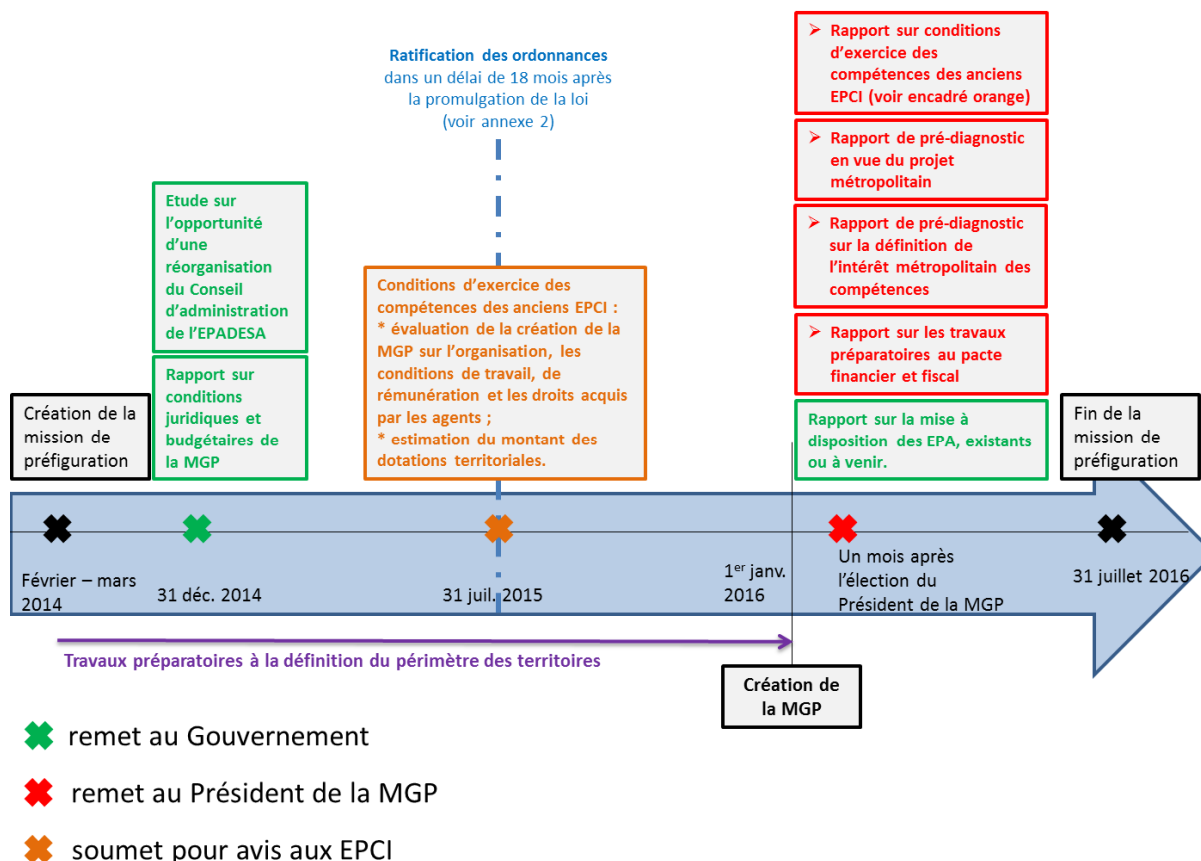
Ratification des ordonnances
dans un délai de 18 mois après la promulgation de la loi
(voir annexe 2)

➢ Rapport sur conditions d'exercice des compétences des anciens EPCI (voir encadré orange)

➢ Rapport de pré-diagnostic en vue du projet métropolitain

➢ Rapport de pré-diagnostic sur la définition de l'intérêt métropolitain des compétences

➢ Rapport sur les travaux préparatoires au pacte financier et fiscal

Etude sur l'opportunité d'une réorganisation du Conseil d'administration de l'EPADESA

Rapport sur conditions juridiques et budgétaires de la MGP

Conditions d'exercice des compétences des anciens EPCI :
* évaluation de la création de la MGP sur l'organisation, les conditions de travail, de rémunération et les droits acquis par les agents ;
* estimation du montant des dotations territoriales.

Rapport sur la mise à disposition des EPA, existants ou à venir.

Création de la mission de préfiguration

Fin de la mission de préfiguration

Février – mars 2014

31 déc. 2014

31 juil. 2015

1$^{er}$ janv. 2016

Un mois après l'élection du Président de la MGP

31 juillet 2016

Travaux préparatoires à la définition du périmètre des territoires

Création de la MGP

remet au Gouvernement

remet au Président de la MGP

soumet pour avis aux EPCI